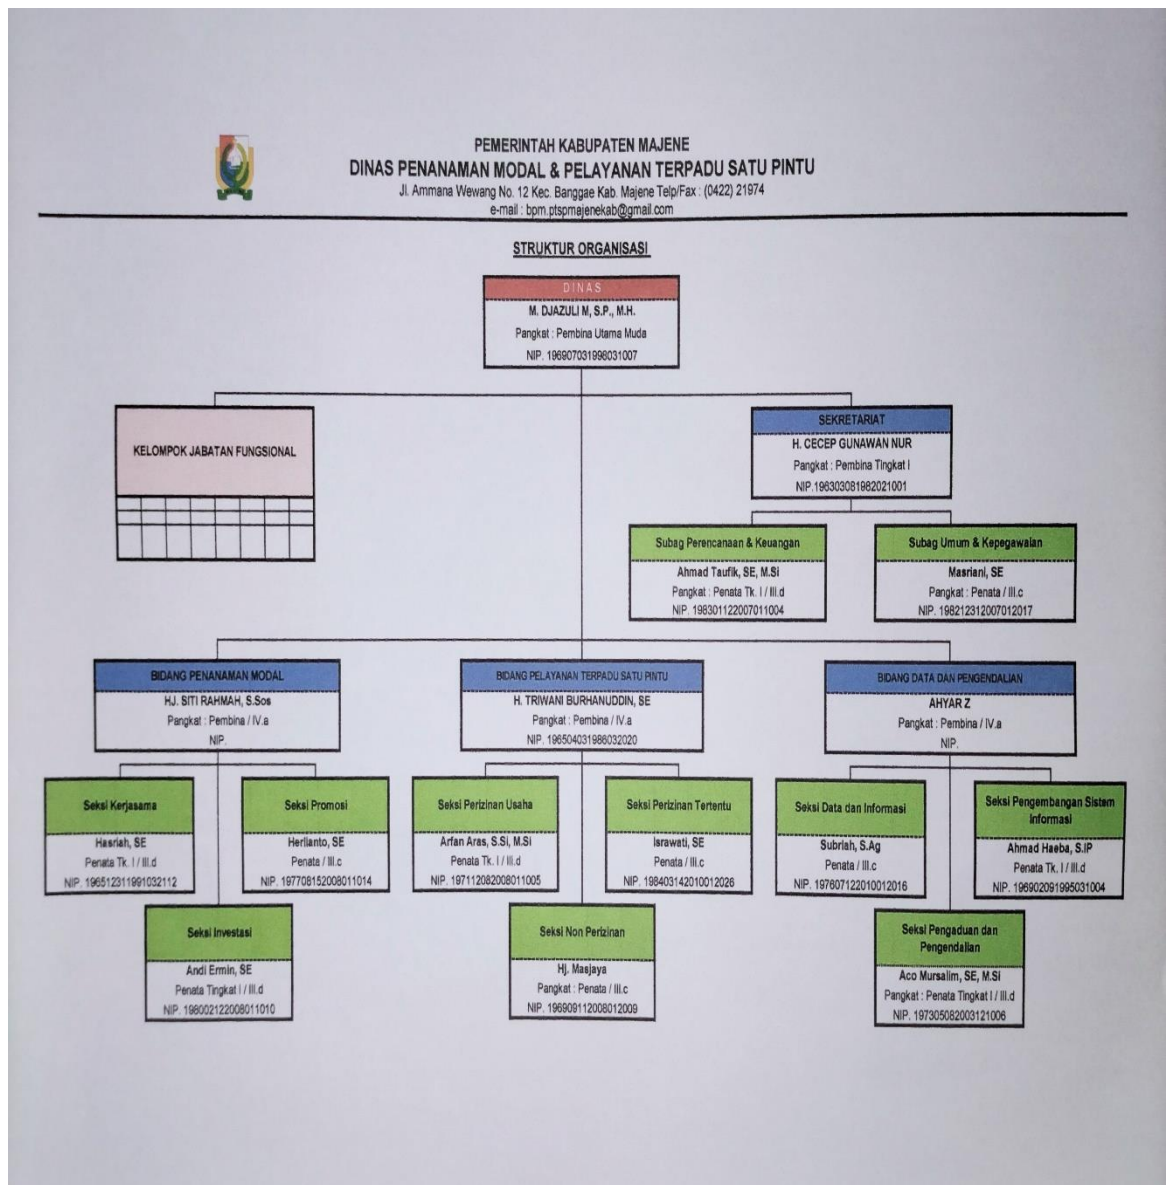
PEMERINTAH KABUPATEN MAJENE
DINAS PENANAMAN MODAL & PELAYANAN TERPADU SATU PINTU
Jl. Ammana Wewang No. 12 Kec. Banggae Kab. Majene Telp/Fax : (0422) 21974
e-mail : bpm.ptspmajenekab@gmail.com

STRUKTUR ORGANISASI

DINAS
M. DJAZULI M, S.P., M.H.
Pangkat : Pembina Utama Muda
NIP. 196907031998031007

KELOMPOK JABATAN FUNGSIONAL

SEKRETARIAT
H. CECEP GUNAWAN NUR
Pangkat : Pembina Tingkat I
NIP.196303081982021001

Subag Perencanaan & Keuangan
Ahmad Taufik, SE, M.Si
Pangkat : Penata Tk. I / III.d
NIP. 198301122007011004

Subag Umum & Kepegawaian
Masriani, SE
Pangkat : Penata / III.c
NIP. 198212312007012017

BIDANG PENANAMAN MODAL
HJ. SITI RAHMAH, S.Sos
Pangkat : Pembina / IV.a
NIP.

BIDANG PELAYANAN TERPADU SATU PINTU
H. TRIWANI BURHANUDDIN, SE
Pangkat : Pembina / IV.a
NIP. 196504031986032020

BIDANG DATA DAN PENGENDALIAN
AHYAR Z
Pangkat : Pembina / IV.a
NIP.

Seksi Kerjasama
Hasriah, SE
Penata Tk. I / III.d
NIP. 196512311991032112

Seksi Promosi
Herlianto, SE
Penata / III.c
NIP. 197708152008011014

Seksi Investasi
Andi Ermin, SE
Penata Tingkat I / III.d
NIP. 196002122008011010

Seksi Perizinan Usaha
Arfan Aras, S.Si, M.Si
Penata Tk. I / III.d
NIP. 197112082008011005

Seksi Perizinan Tertentu
Israwati, SE
Penata / III.c
NIP. 198403142010012026

Seksi Non Perizinan
Hj. Masjaya
Pangkat : Penata / III.c
NIP. 196909112008012009

Seksi Data dan Informasi
Subriah, S.Ag
Penata / III.c
NIP. 197607122010012016

Seksi Pengembangan Sistem Informasi
Ahmad Haeba, S.IP
Penata Tk. I / III.d
NIP. 196902091995031004

Seksi Pengaduan dan Pengendalian
Aco Mursalim, SE, M.Si
Pangkat : Penata Tingkat I / III.d
NIP. 197305082003121006